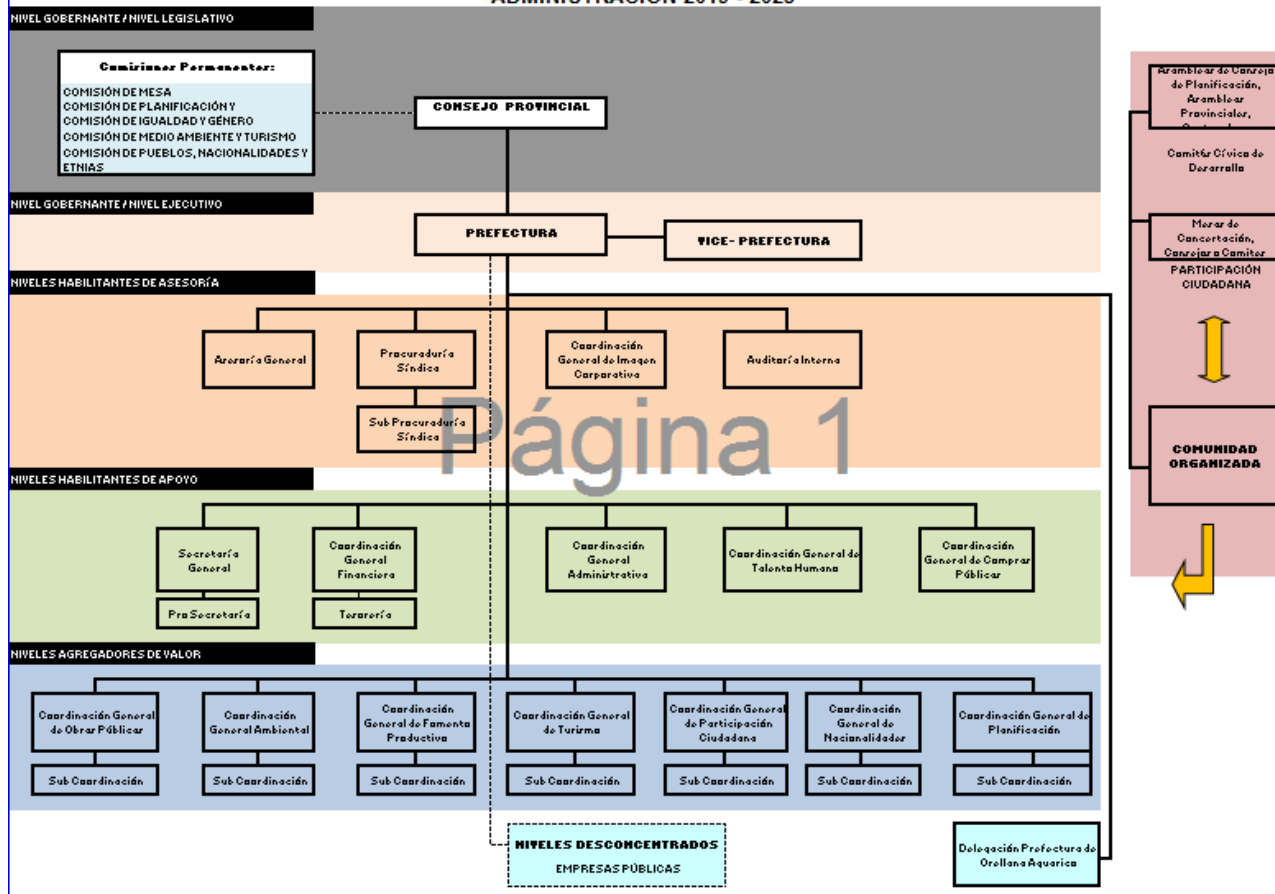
ADMINISTRACIÓN 2019 - 2023

NIVEL GOBERNANTE / NIVEL LEGISLATIVO

Comisiones Permanentes:
COMISIÓN DE MESA
COMISIÓN DE PLANIFICACIÓN Y
COMISIÓN DE IGUALDAD Y GÉNERO
COMISIÓN DE MEDIO AMBIENTE Y TURISMO
COMISIÓN DE PUEBLOS, NACIONALIDADES Y ETNIAS

CONSEJO PROVINCIAL

NIVEL GOBERNANTE / NIVEL EJECUTIVO

PREFECTURA

VICE- PREFECTURA

NIVELES HABILITANTES DE ASESORÍA

Asesoría General

Procuraduría Síndica

Sub Procuraduría Síndica

Coordinación General de Imagen Corporativa

Auditoría Interna

Página 1

NIVELES HABILITANTES DE APOYO

Secretaría General

Pro Secretaría

Coordinación General Financiera

Tesorería

Coordinación General Administrativa

Coordinación General de Talento Humano

Coordinación General de Compras Públicas

NIVELES AGREGADORES DE VALOR

Coordinación General de Obras Públicas

Sub Coordinación

Coordinación General Ambiental

Sub Coordinación

Coordinación General de Fomento Productivo

Sub Coordinación

Coordinación General de Turismo

Sub Coordinación

Coordinación General de Participación Ciudadana

Sub Coordinación

Coordinación General de Nacionalidades

Sub Coordinación

Coordinación General de Planificación

Sub Coordinación

NIVELES DESCONCENTRADOS
EMPRESAS PÚBLICAS

Delegación Prefectura de Orellana Aguarico

Asambleas de Consejo de Planificación, Asambleas Provinciales, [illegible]

Comités Cívicos de Desarrollo

Mesas de Concertación, Consejos o Comites

PARTICIPACIÓN CIUDADANA

COMUNIDAD ORGANIZADA